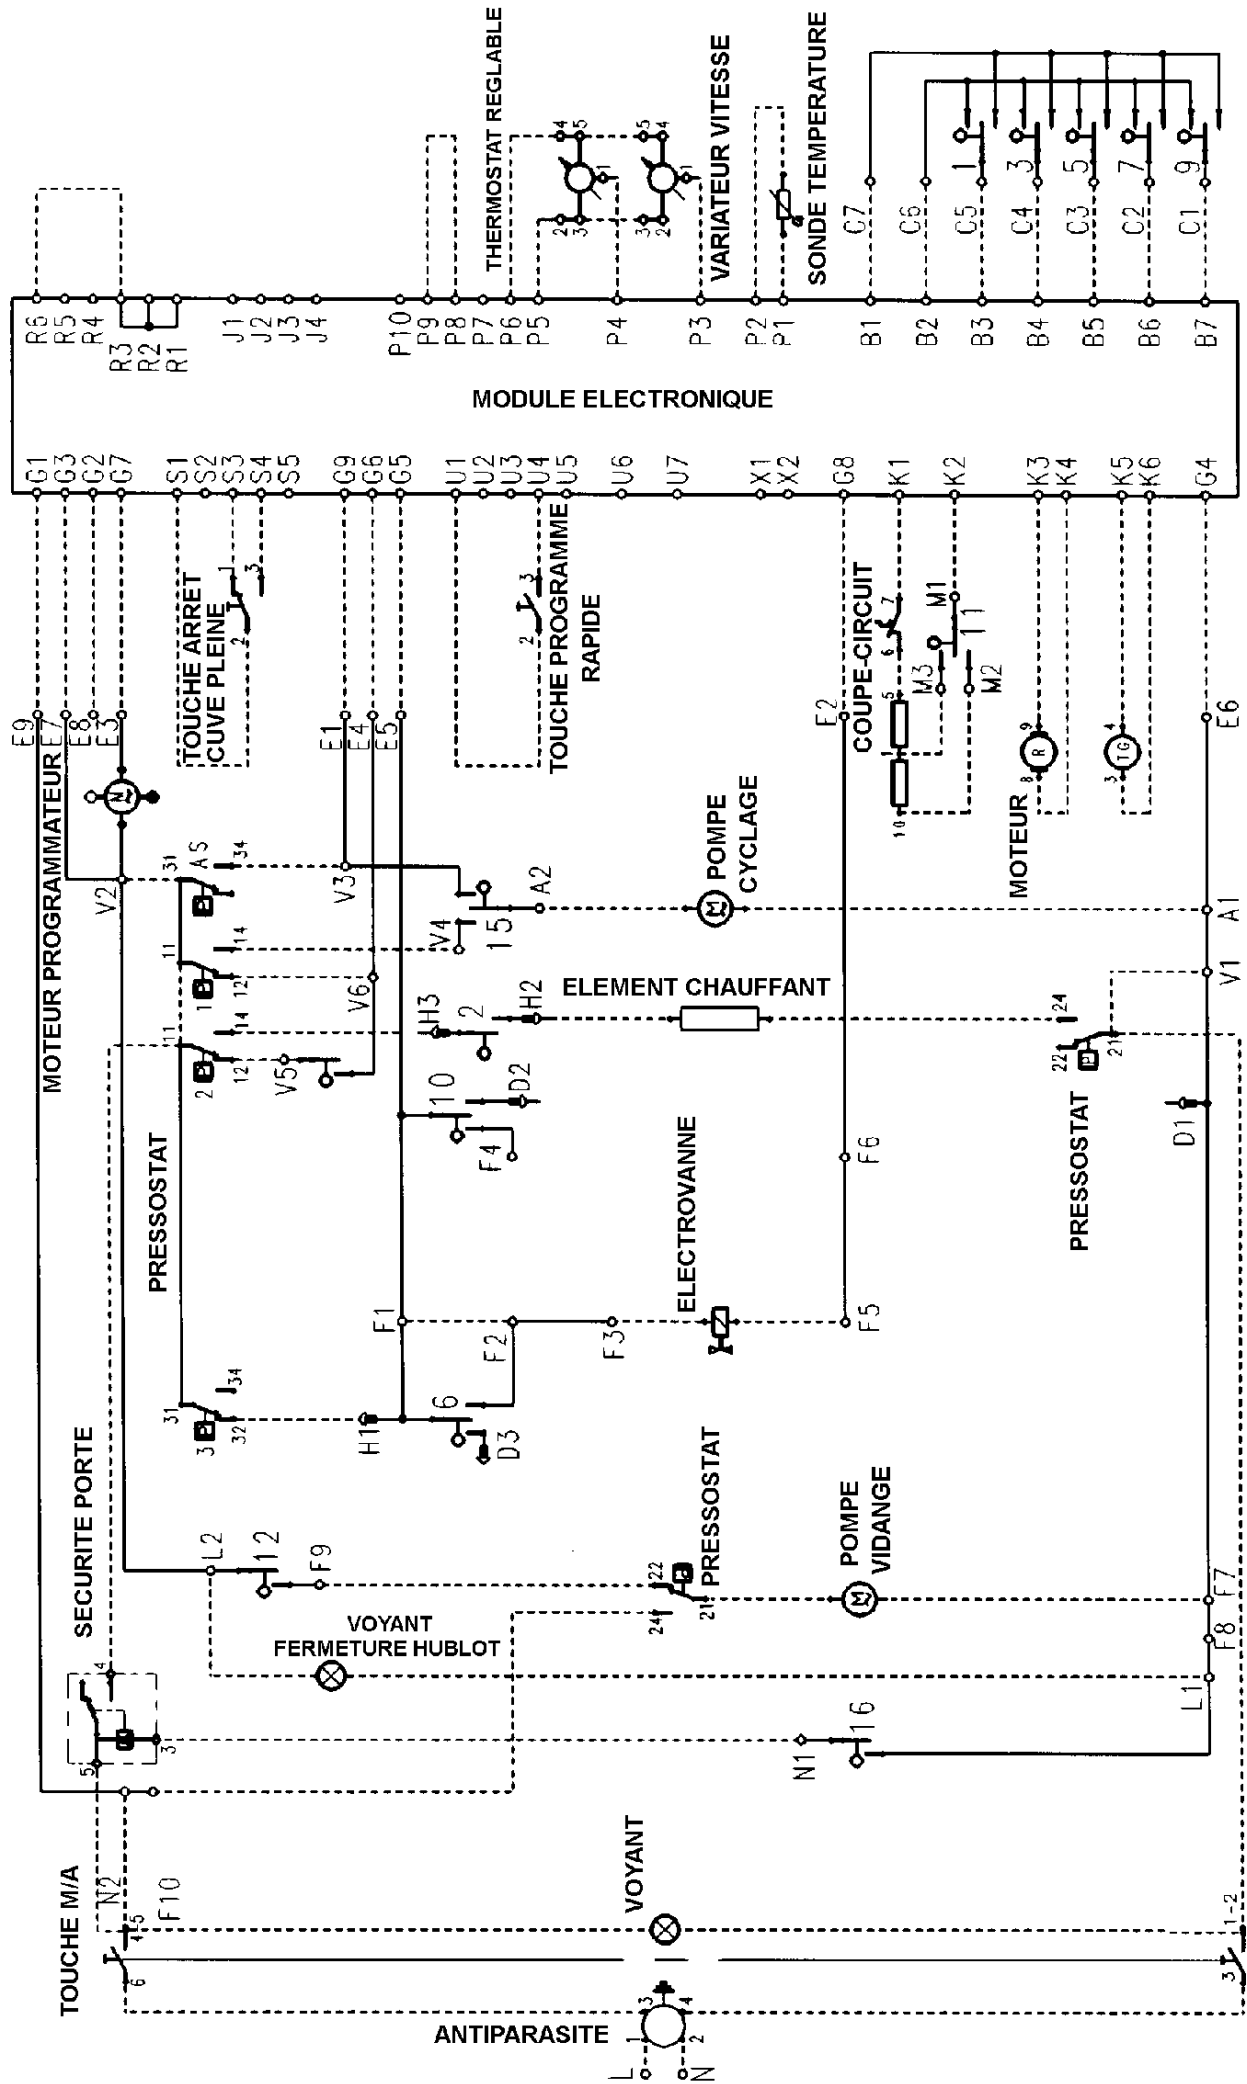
THERMOSTAT REGLABLE
VARIATEUR VITESSE
SONDE TEMPERATURE
R6 R5 R4 R3 R2 R1 J1 J2 J3 J4 P10 P9 P8 P7 P6 P5 P4 P3 P2 P1 B1 B2 B3 B4 B5 B6 B7
C7 C6 C5 C4 C3 C2 C1
1 3 5 7 9
MODULE ELECTRONIQUE
G1 G3 G2 G7 S1 S2 S3 S4 S5 G9 G6 G5 U1 U2 U3 U4 U5 U6 U7 X1 X2 G8 K1 K2 K3 K4 K5 K6 G4
TOUCHE ARRET CUVE PLEINE
TOUCHE PROGRAMME RAPIDE
COUPE-CIRCUIT
M1 M2 M3
E9 E7 E8 E3 E1 E4 E5 E2 E6
MOTEUR PROGRAMMATEUR
POMPE CYCLAGE
MOTEUR
V2 V3 V4 A2 A1 15
ELEMENT CHAUFFANT
V6 V5 H3 H2 V1 2 10 D2 F4 D1
PRESSOSTAT
PRESSOSTAT
ELECTROVANNE
F6 F1 F2 F3 F5
H1 6 D3
PRESSOSTAT
POMPE VIDANGE
SECURITE PORTE
L2 12 F9 F7 F8
VOYANT FERMETURE HUBLOT
N1 16 L1
TOUCHE M/A
N2 F10
VOYANT
ANTIPARASITE
L N